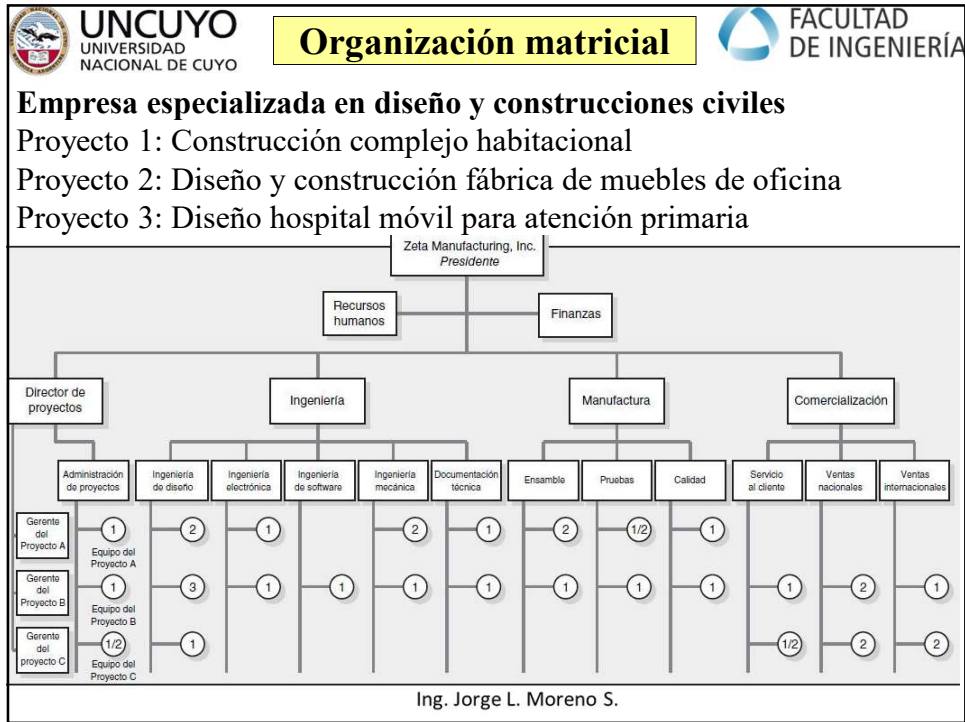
UNCUYO
UNIVERSIDAD NACIONAL DE CUYO

Organización matricial

FACULTAD DE INGENIERÍA

Empresa especializada en diseño y construcciones civiles
Proyecto 1: Construcción complejo habitacional
Proyecto 2: Diseño y construcción fábrica de muebles de oficina
Proyecto 3: Diseño hospital móvil para atención primaria

Zeta Manufacturing, Inc.
Presidente

Recursos humanos

Finanzas

Director de proyectos

Ingeniería

Manufactura

Comercialización

Administración de proyectos

Ingeniería de diseño

Ingeniería electrónica

Ingeniería de software

Ingeniería mecánica

Documentación técnica

Ensamble

Pruebas

Calidad

Servicio al cliente

Ventas nacionales

Ventas internacionales

Gerente del Proyecto A

1

Equipo del Proyecto A

2

1

2

1

2

1/2

1

Gerente del Proyecto B

1

Equipo del Proyecto B

3

1

1

1

1

1

1

1

1

2

1

Gerente del proyecto C

1/2

Equipo del Proyecto C

1

1/2

2

2

Ing. Jorge L. Moreno S.